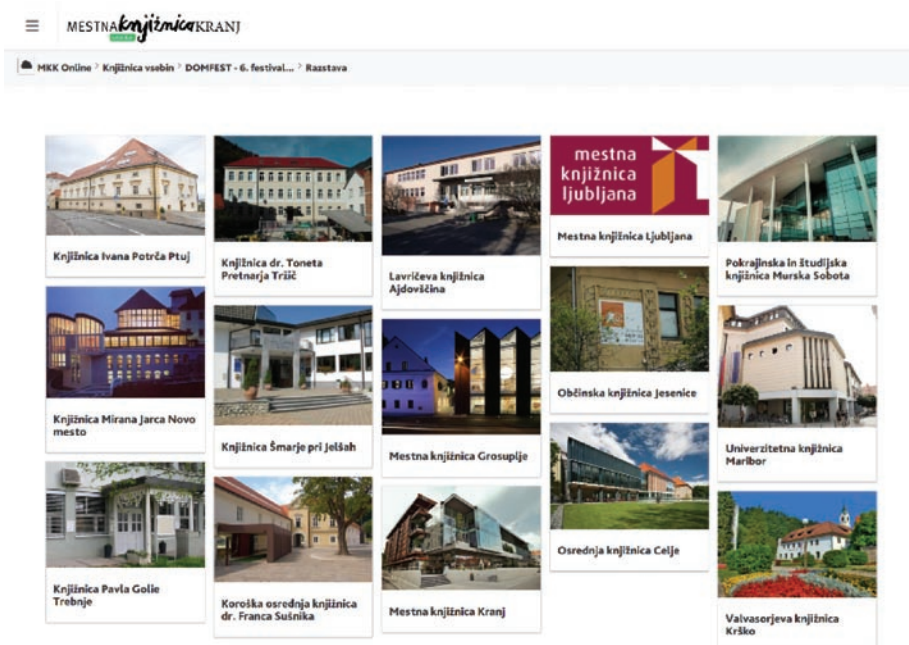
≡ MESTNA knjižnica KRANJ

MKK Online > Knjižnica vsebin > DOMFEST - 6. festival... > Razstava

Knjižnica Ivana Potrča Ptuj

Knjižnica dr. Toneta Pretnarja Tržič

Lavričeva knjižnica Ajdovščina

mestna knjižnica ljubljana

Mestna knjižnica Ljubljana

Pokrajinska in študijska knjižnica Murska Sobota

Knjižnica Mirana Jarca Novo mesto

Knjižnica Šmarje pri Jelšah

Mestna knjižnica Grosuplje

Občinska knjižnica Jesenice

Univerzitetna knjižnica Maribor

Knjižnica Pavla Golie Trebnje

Koroška osrednja knjižnica dr. Franca Sušnika

Mestna knjižnica Kranj

Osrednja knjižnica Celje

Valvasorjeva knjižnica Krško